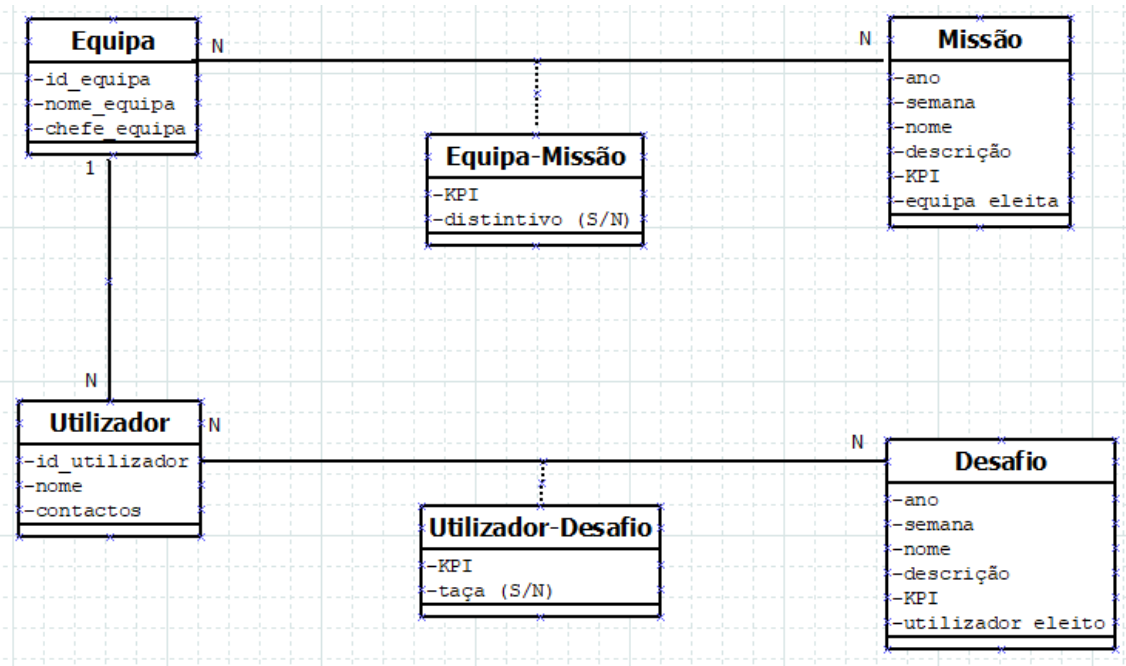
Equipa
-id_equipa
-nome_equipa
-chefe_equipa

N

N

Missão
-ano
-semana
-nome
-descrição
-KPI
-equipa eleita

Equipa-Missão
-KPI
-distintivo (S/N)

1

N

Utilizador
-id_utilizador
-nome
-contactos

N

N

Desafio
-ano
-semana
-nome
-descrição
-KPI
-utilizador eleito

Utilizador-Desafio
-KPI
-taça (S/N)